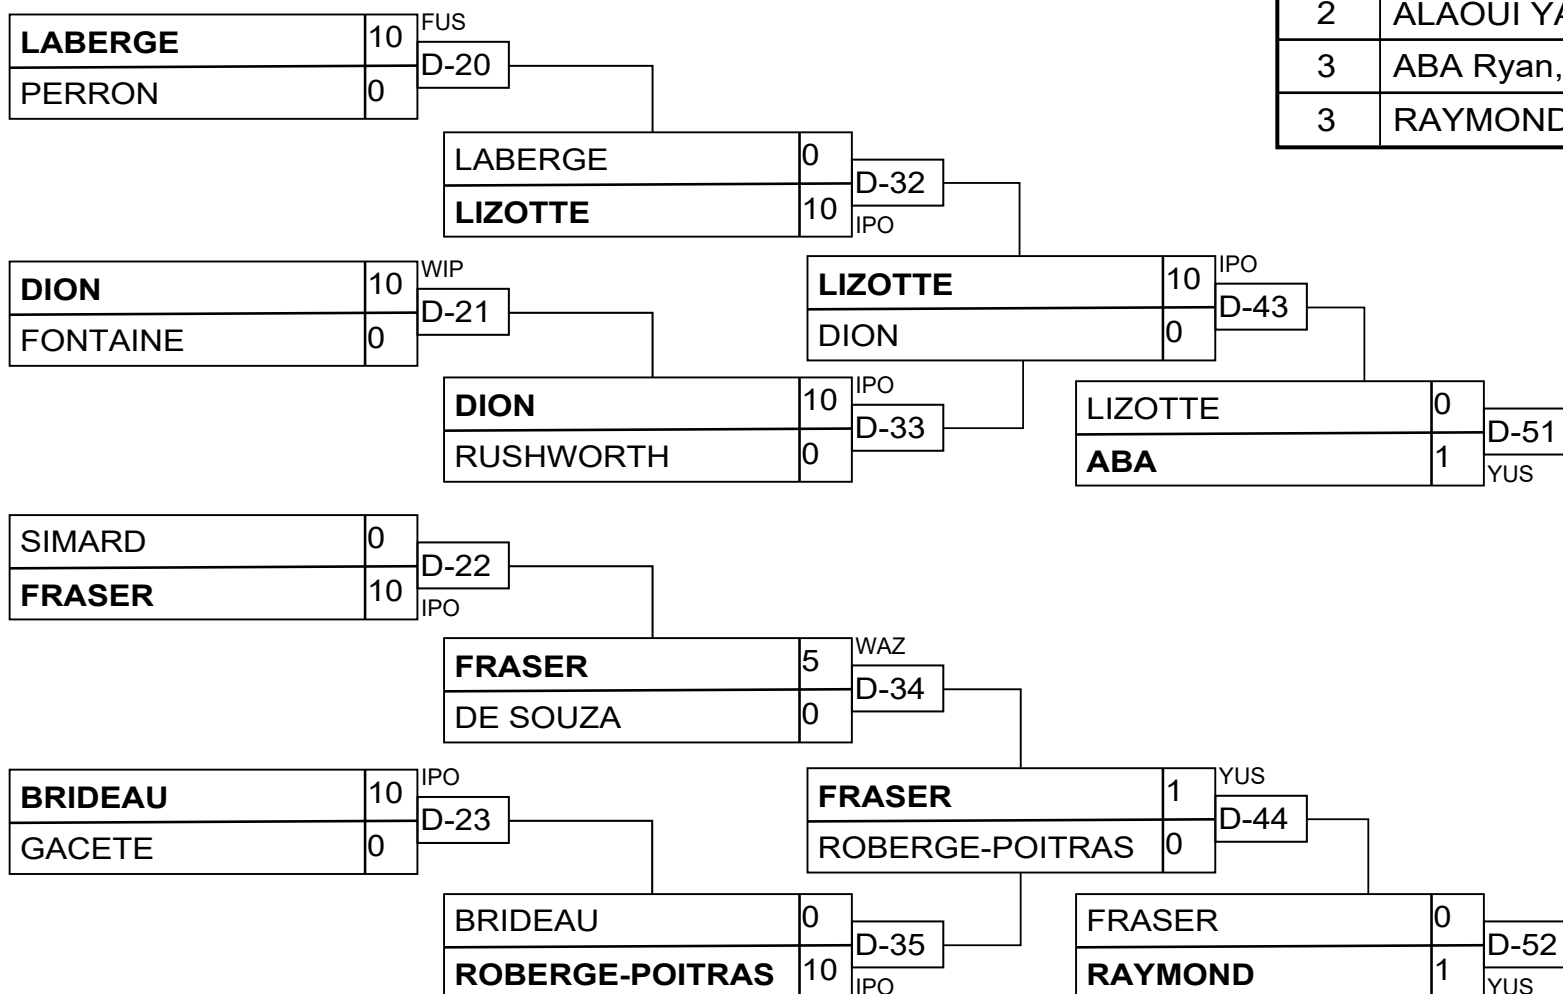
| 2 | ALAOUI YA |
|---|---|
| 3 | ABA Ryan, |
| 3 | RAYMOND |

LABERGE 10
PERRON 0
FUS
D-20

LABERGE 0
LIZOTTE 10
D-32
IPO

DION 10
FONTAINE 0
WIP
D-21

LIZOTTE 10
DION 0
IPO
D-43

DION 10
RUSHWORTH 0
IPO
D-33

LIZOTTE 0
ABA 1
D-51
YUS

SIMARD 0
FRASER 10
D-22
IPO

FRASER 5
DE SOUZA 0
WAZ
D-34

BRIDEAU 10
GACETE 0
IPO
D-23

FRASER 1
ROBERGE-POITRAS 0
YUS
D-44

BRIDEAU 0
ROBERGE-POITRAS 10
D-35
IPO

FRASER 0
RAYMOND 1
D-52
YUS